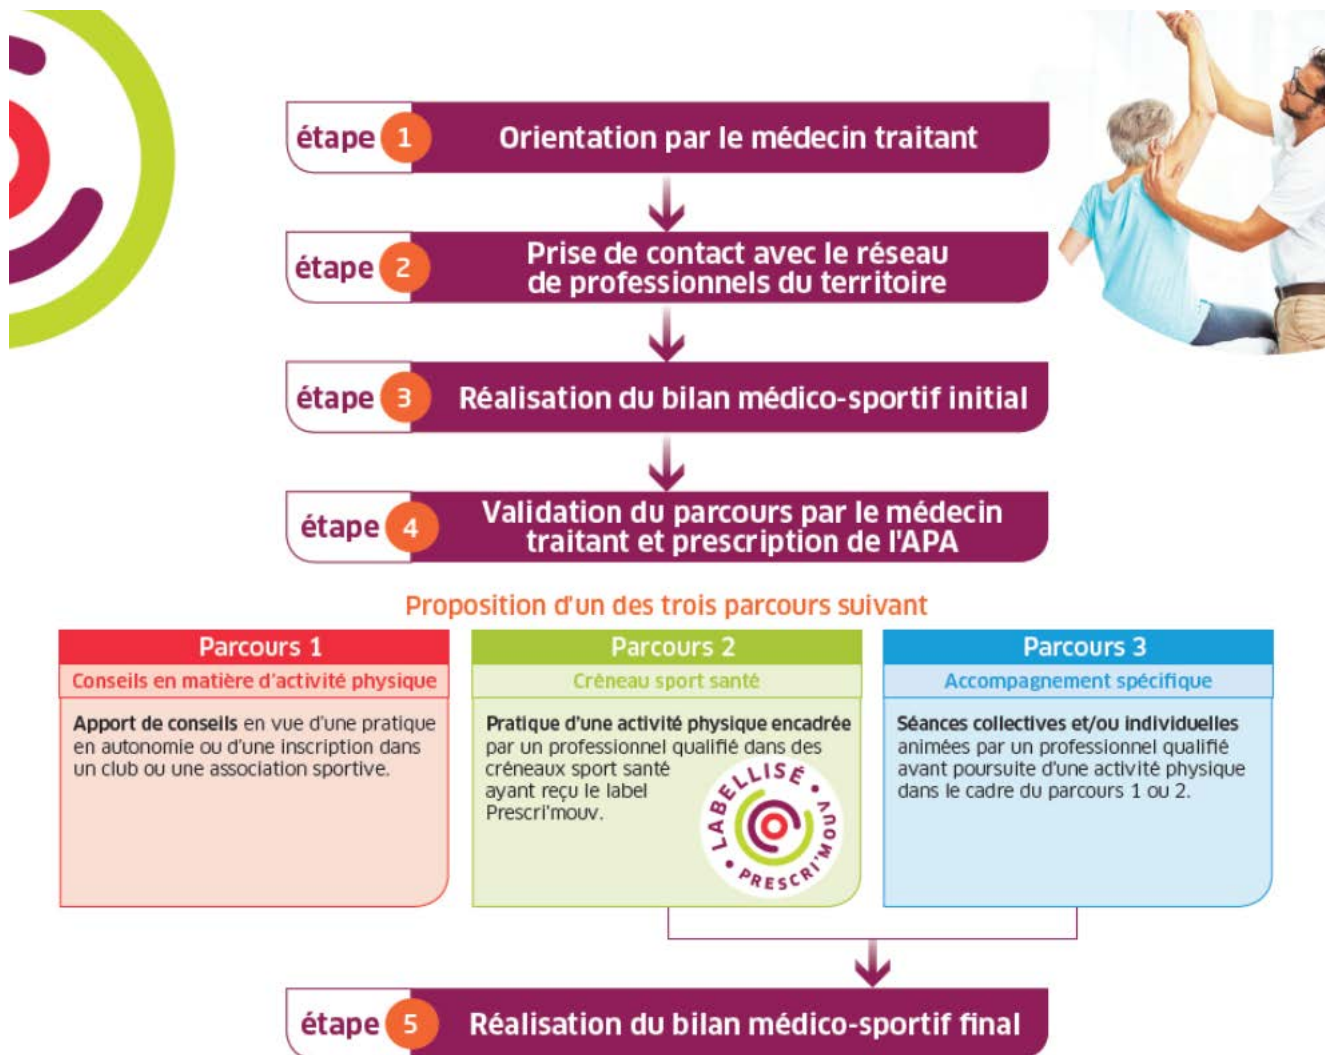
étape 1 Orientation par le médecin traitant

étape 2 Prise de contact avec le réseau de professionnels du territoire

étape 3 Réalisation du bilan médico-sportif initial

étape 4 Validation du parcours par le médecin traitant et prescription de l'APA

Proposition d'un des trois parcours suivant

Parcours 1
Conseils en matière d'activité physique

Apport de conseils en vue d'une pratique en autonomie ou d'une inscription dans un club ou une association sportive.

Parcours 2
Créneau sport santé

Pratique d'une activité physique encadrée par un professionnel qualifié dans des créneaux sport santé ayant reçu le label Prescri'mouv.

LABELLISÉ PRESCRI'MOUV

Parcours 3
Accompagnement spécifique

Séances collectives et/ou individuelles animées par un professionnel qualifié avant poursuite d'une activité physique dans le cadre du parcours 1 ou 2.

étape 5 Réalisation du bilan médico-sportif final